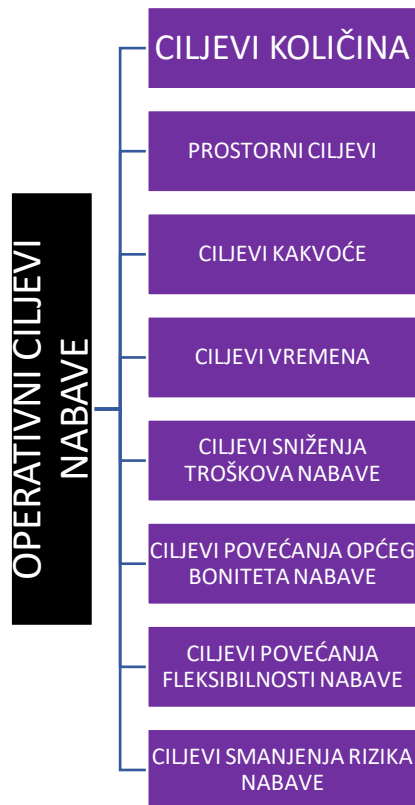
OPERATIVNI CILJEVI NABAVE

CILJEVI KOLIČINA

PROSTORNI CILJEVI

CILJEVI KAKVOĆE

CILJEVI VREMENA

CILJEVI SNIŽENJA TROŠKOVA NABAVE

CILJEVI POVEĆANJA OPĆEG BONITETA NABAVE

CILJEVI POVEĆANJA FLEKSIBILNOSTI NABAVE

CILJEVI SMANJENJA RIZIKA NABAVE